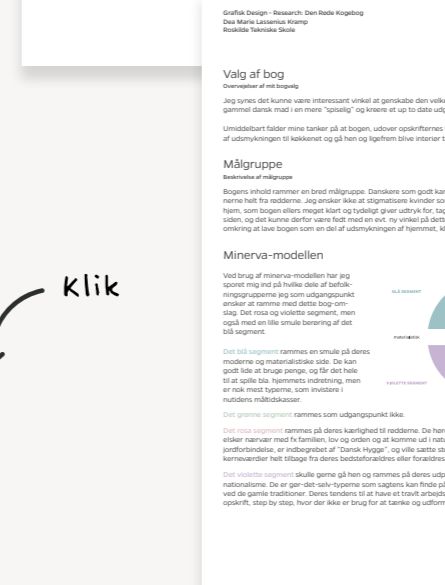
Klik

Grafisk Design - Research: Den Røde Kogebog
Dea Marie Lassenius Kramp
Roskilde Tekniske Skole

Valg af bog
Overvejelser af mit bogvalg

Jeg synes det kunne være interessant vinkel at genskabe den velk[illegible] gammel dansk mad i en mere "spiselig" og kreere et up to date udg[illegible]

Umiddelbart falder mine tanker på at bogen, udover opskrifternes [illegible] af udsmykningen til køkkenet og gå hen og ligefrem blive interiør t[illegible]

Målgruppe
Beskrivelse af målgruppe

Bogens indhold rammer en bred målgruppe. Danskere som godt kan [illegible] nerne helt fra ridderne. Jeg ønsker ikke at stigmatisere kvinder so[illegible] hjem, som bogen ellers meget klart og tydeligt giver udtryk for, ta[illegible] siden, og det kunne derfor være fedt med en evt. ny vinkel på dett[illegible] omkring at lave bogen som en del af udsmykningen af hjemmet, kl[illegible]

Minerva-modellen

Ved brug af minerva-modellen har jeg sporet mig ind på hvilke dele af befolkningsgrupperne jeg som udgangspunkt ønsker at ramme med dette bog-omslag. Det rosa og violette segment, men også med en lille smule berøring af det blå segment.

BLÅ SEGMENT
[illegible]
VIOLETTE SEGMENT

Det blå segment rammes en smule på deres moderne og materialistiske side. De kan godt lide at bruge penge, og får det hele til at spille bla. hjemmets indretning, men er nok mest typerne, som investere i nutidens måltidskasser.

Det grønne segment rammes som udgangspunkt ikke.

Det rosa segment rammes på deres kærlighed til ridderne. De her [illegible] elsker nærvær med fx familien, lov og orden og at komme ud i nat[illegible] jordforbindelse, er indbegrebet af "Dansk Hygge", og ville sætte st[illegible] kerneværdier helt tilbage fra deres bedsteforældres eller forældres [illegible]

Det violette segment skulle gerne gå hen og rammes på deres udp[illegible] nationalisme. De er ger-det-selv-typerne som sagtens kan finde på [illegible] ved de gamle traditioner. Deres tendens til at have et travlt arbejds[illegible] opskrift, step by step, hvor der ikke er brug for at tænke og udform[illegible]